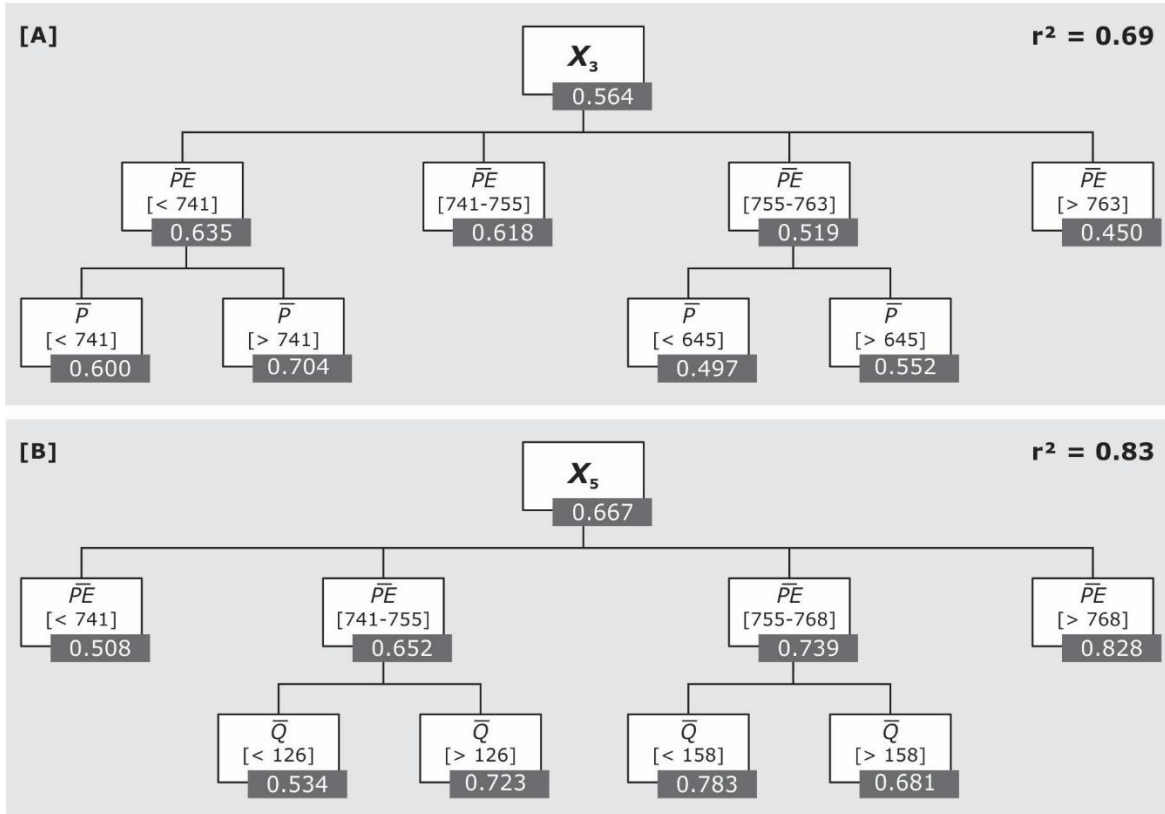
[A]

$r^2 = 0.69$

$X_3$
0.564

$\overline{PE}$
[< 741]
0.635

$\overline{PE}$
[741-755]
0.618

$\overline{PE}$
[755-763]
0.519

$\overline{PE}$
[> 763]
0.450

$\overline{P}$
[< 741]
0.600

$\overline{P}$
[> 741]
0.704

$\overline{P}$
[< 645]
0.497

$\overline{P}$
[> 645]
0.552

[B]

$r^2 = 0.83$

$X_5$
0.667

$\overline{PE}$
[< 741]
0.508

$\overline{PE}$
[741-755]
0.652

$\overline{PE}$
[755-768]
0.739

$\overline{PE}$
[> 768]
0.828

$\overline{Q}$
[< 126]
0.534

$\overline{Q}$
[> 126]
0.723

$\overline{Q}$
[< 158]
0.783

$\overline{Q}$
[> 158]
0.681